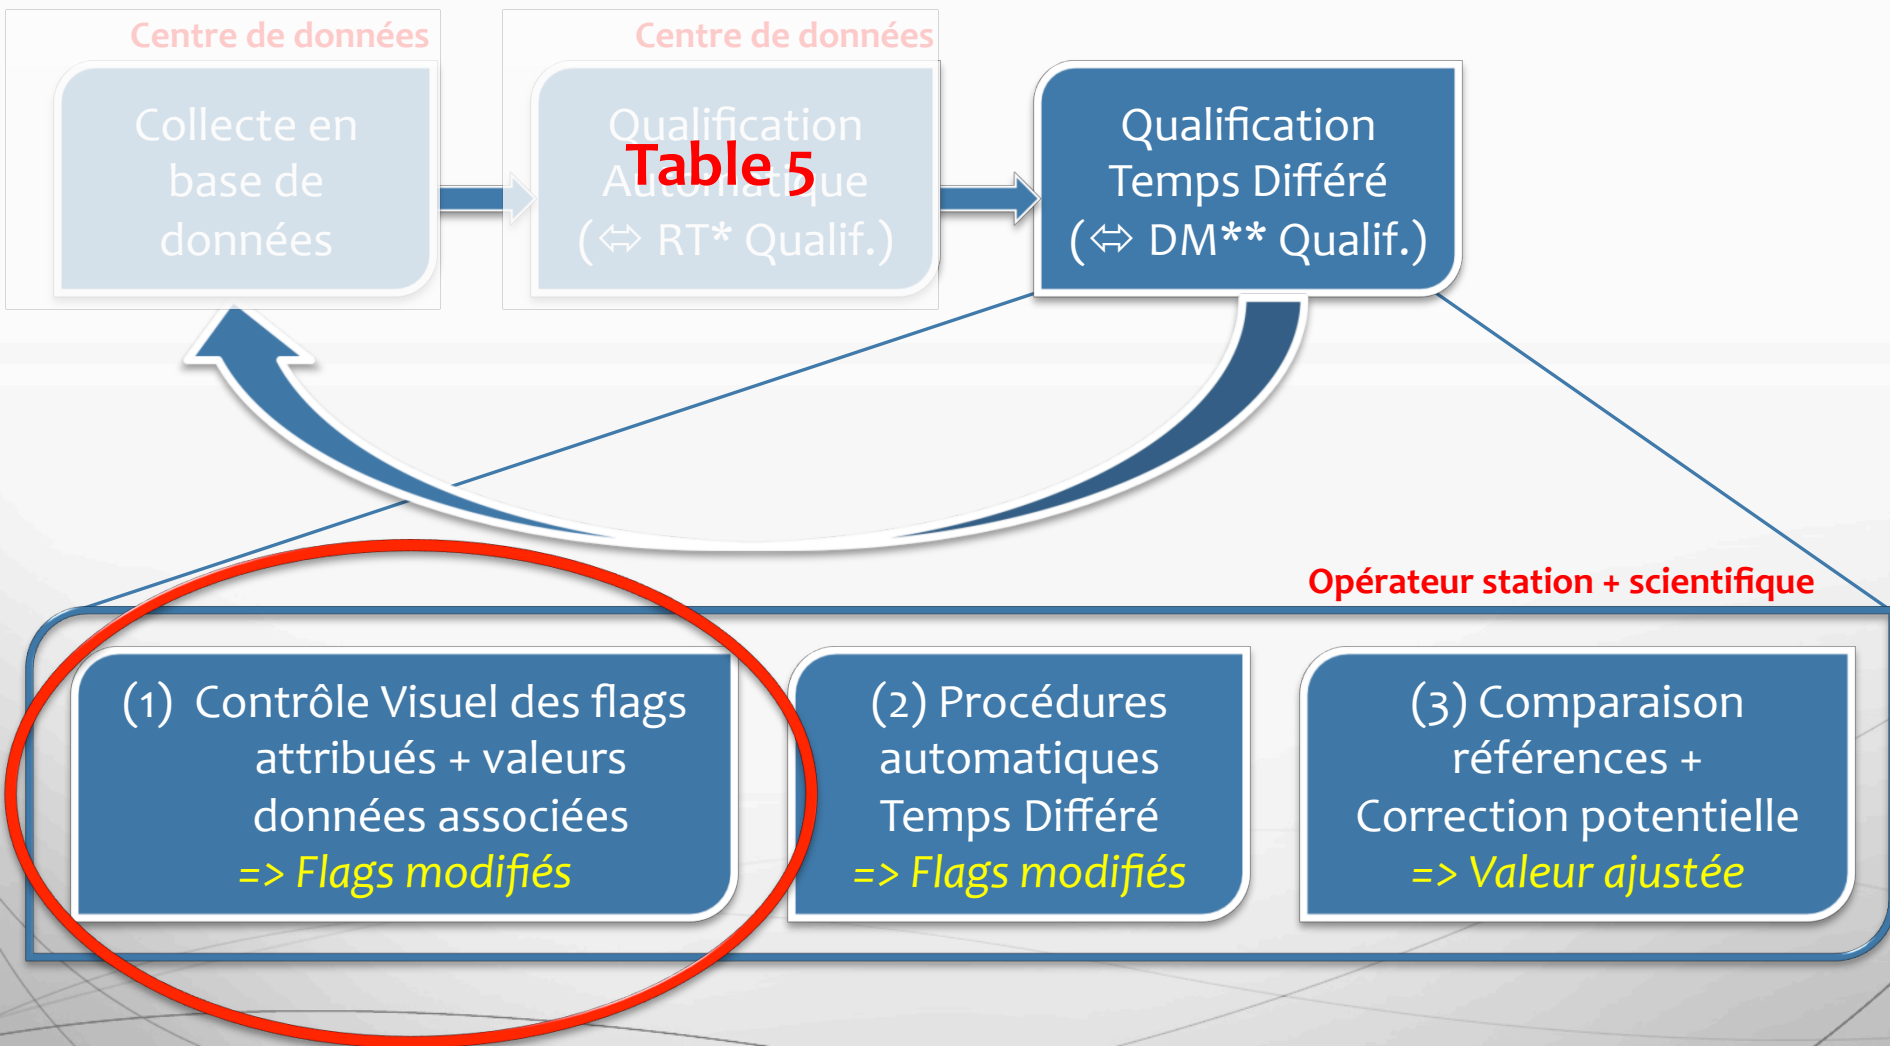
Centre de données

Collecte en base de données

Centre de données

Qualification Automatique (⇔ RT* Qualif.)

Table 5

Qualification Temps Différé (⇔ DM** Qualif.)

Opérateur station + scientifique

(1) Contrôle Visuel des flags attribués + valeurs données associées
=> Flags modifiés

(2) Procédures automatiques Temps Différé
=> Flags modifiés

(3) Comparaison références + Correction potentielle
=> Valeur ajustée